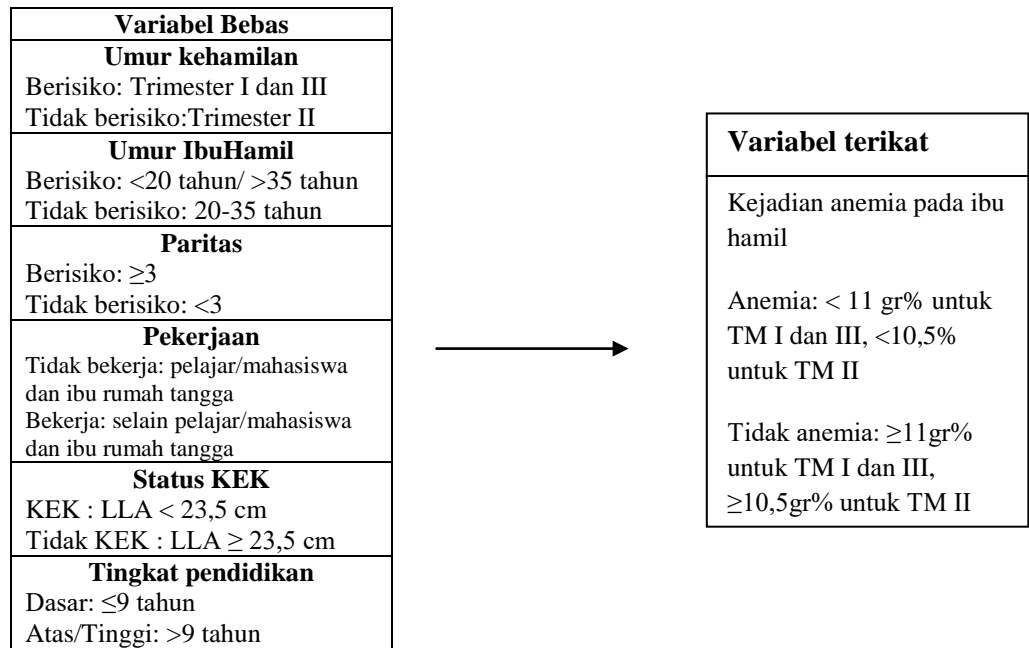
Variabel Bebas

Umur kehamilan
Berisiko: Trimester I dan III
Tidak berisiko:Trimester II

Umur IbuHamil
Berisiko: <20 tahun/ >35 tahun
Tidak berisiko: 20-35 tahun

Paritas
Berisiko: $\geq 3$
Tidak berisiko: <3

Pekerjaan
Tidak bekerja: pelajar/mahasiswa dan ibu rumah tangga
Bekerja: selain pelajar/mahasiswa dan ibu rumah tangga

Status KEK
KEK : LLA < 23,5 cm
Tidak KEK : LLA $\geq$ 23,5 cm

Tingkat pendidikan
Dasar: $\leq 9$ tahun
Atas/Tinggi: >9 tahun

Variabel terikat

Kejadian anemia pada ibu hamil

Anemia: < 11 gr% untuk TM I dan III, <10,5% untuk TM II

Tidak anemia: $\geq$11gr% untuk TM I dan III, $\geq$10,5gr% untuk TM II